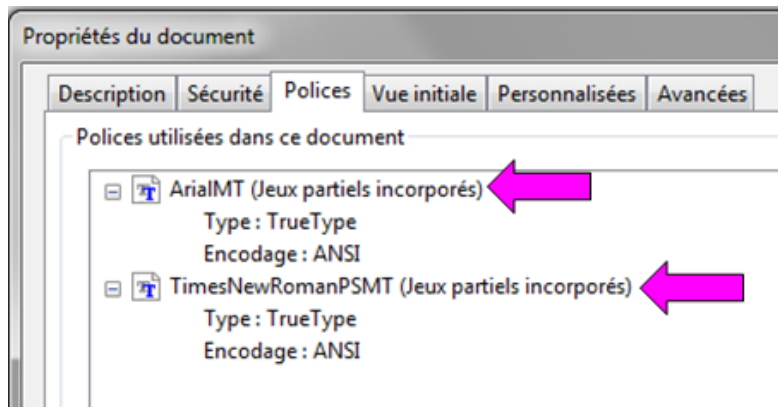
Propriétés du document

Description | Sécurité | Polices | Vue initiale | Personnalisées | Avancées

Polices utilisées dans ce document

ArialMT (Jeux partiels incorporés)
Type : TrueType
Encodage : ANSI

TimesNewRomanPSMT (Jeux partiels incorporés)
Type : TrueType
Encodage : ANSI